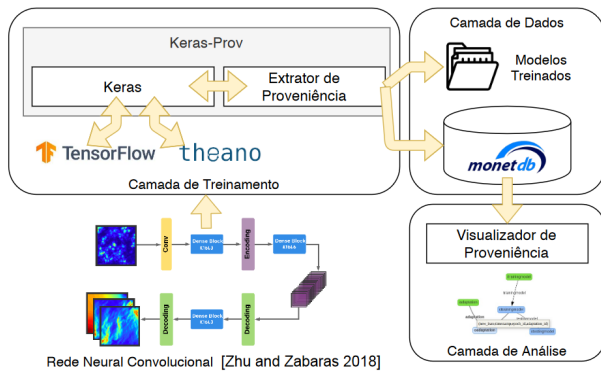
Keras-Prov

Keras

Extrator de Proveniência

TensorFlow

theano

Camada de Treinamento

Camada de Dados

Modelos Treinados

monetdb

Visualizador de Proveniência

Camada de Análise

Conv

Dense Block K=16,L=3

Encoding

Dense Block K=16,L=6

Decoding

Dense Block K=16,L=3

Decoding

Rede Neural Convolucional [Zhu and Zabaras 2018]